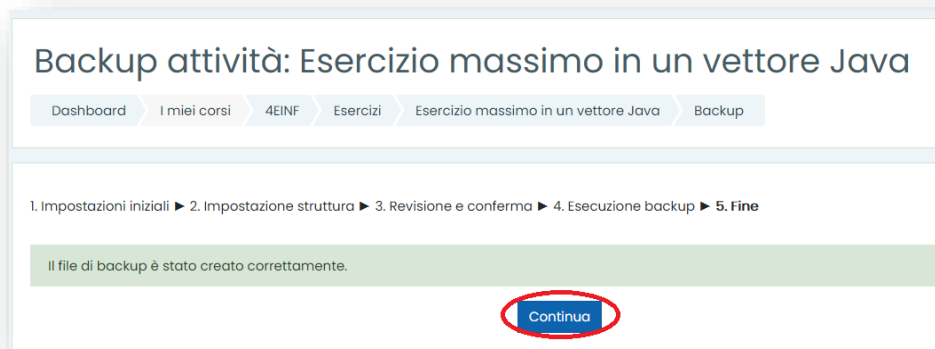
Backup attività: Esercizio massimo in un vettore Java

Dashboard | I miei corsi | 4EINF | Esercizi | Esercizio massimo in un vettore Java | Backup

1. Impostazioni iniziali ► 2. Impostazione struttura ► 3. Revisione e conferma ► 4. Esecuzione backup ► **5. Fine**

Il file di backup è stato creato correttamente.

Continua